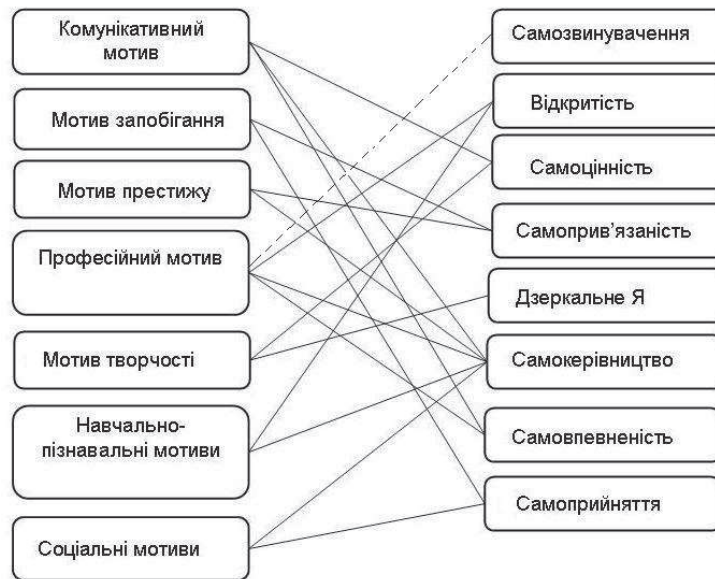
Комунікативний мотив

Мотив запобігання

Мотив престижу

Професійний мотив

Мотив творчості

Навчально-пізнавальні мотиви

Соціальні мотиви

Самозвинувачення

Відкритість

Самоцінність

Самоприв'язаність

Дзеркальне Я

Самокерівництво

Самовпевненість

Самоприйняття